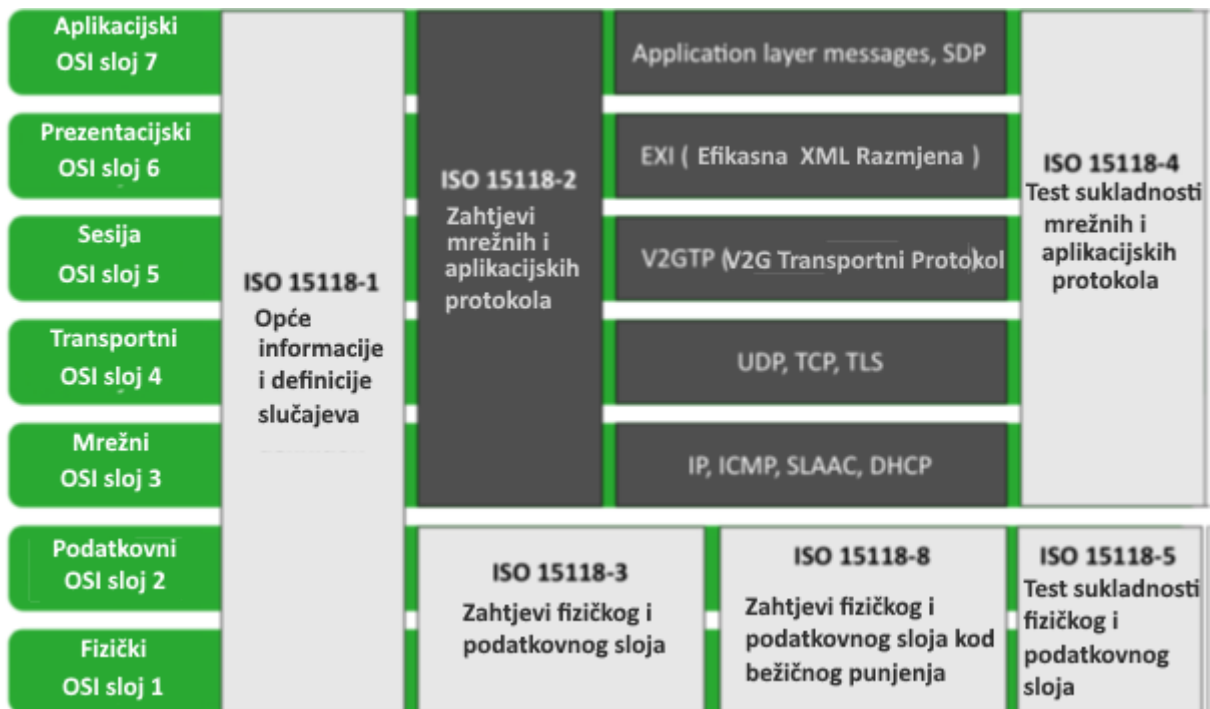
Aplikacijski
OSI sloj 7

Prezentacijski
OSI sloj 6

Sesija
OSI sloj 5

Transportni
OSI sloj 4

Mrežni
OSI sloj 3

Podatkovni
OSI sloj 2

Fizički
OSI sloj 1

ISO 15118-1
Opće informacije i definicije slučajeva

ISO 15118-2
Zahtjevi mrežnih i aplikacijskih protokola

Application layer messages, SDP

EXI ( Efikasna XML Razmjena )

V2GTP (V2G Transportni Protokol

UDP, TCP, TLS

IP, ICMP, SLAAC, DHCP

ISO 15118-4
Test sukladnosti mrežnih i aplikacijskih protokola

ISO 15118-3
Zahtjevi fizičkog i podatkovnog sloja

ISO 15118-8
Zahtjevi fizičkog i podatkovnog sloja kod bežičnog punjenja

ISO 15118-5
Test sukladnosti fizičkog i podatkovnog sloja